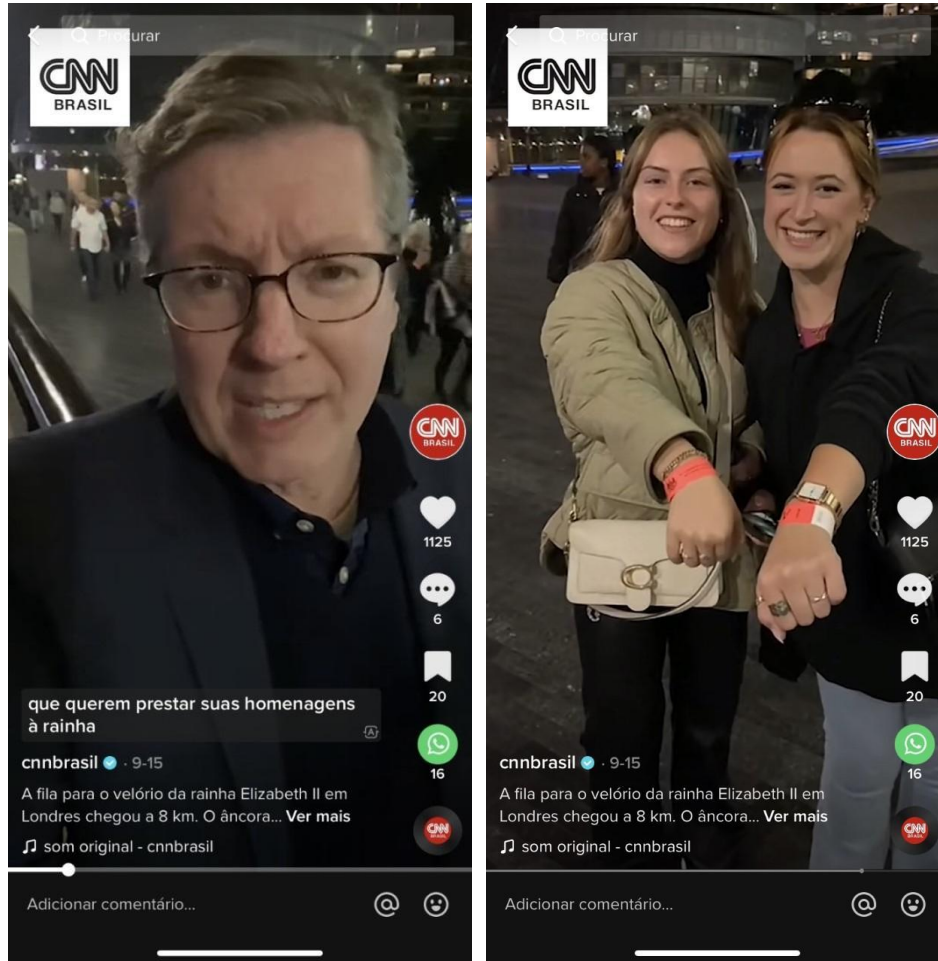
Procurar

CNN BRASIL

CNN BRASIL

1125

6

20

16

que querem prestar suas homenagens à rainha

cnnbrasil · 9-15

A fila para o velório da rainha Elizabeth II em Londres chegou a 8 km. O âncora... Ver mais

som original - cnnbrasil

Adicionar comentário...

Procurar

CNN BRASIL

CNN BRASIL

1125

6

20

16

cnnbrasil · 9-15

A fila para o velório da rainha Elizabeth II em Londres chegou a 8 km. O âncora... Ver mais

som original - cnnbrasil

Adicionar comentário...